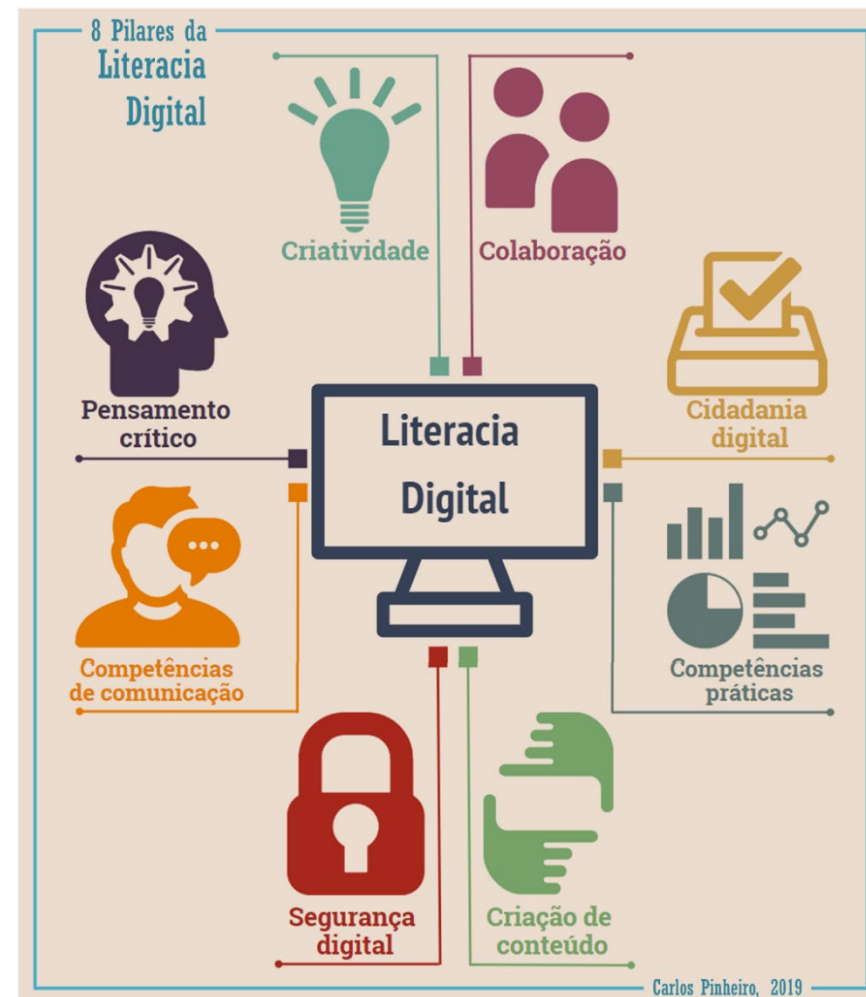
8 Pilares da
Literacia
Digital

Criatividade

Colaboração

Pensamento crítico

Literacia Digital

Cidadania digital

Competências de comunicação

Competências práticas

Segurança digital

Criação de conteúdo

Carlos Pinheiro, 2019